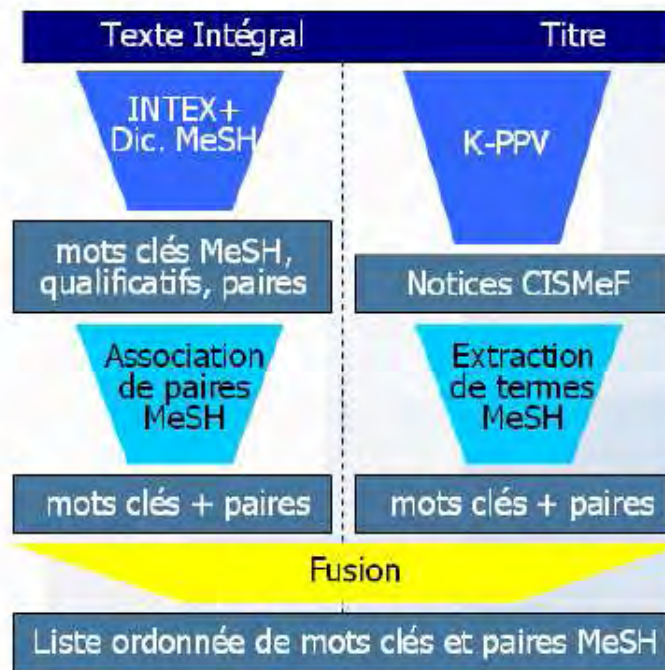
Texte Intégral

Titre

INTEX+ Dic. MeSH

K-PPV

mots clés MeSH, qualificatifs, paires

Notices CISMeF

Association de paires MeSH

Extraction de termes MeSH

mots clés + paires

mots clés + paires

Fusion

Liste ordonnée de mots clés et paires MeSH